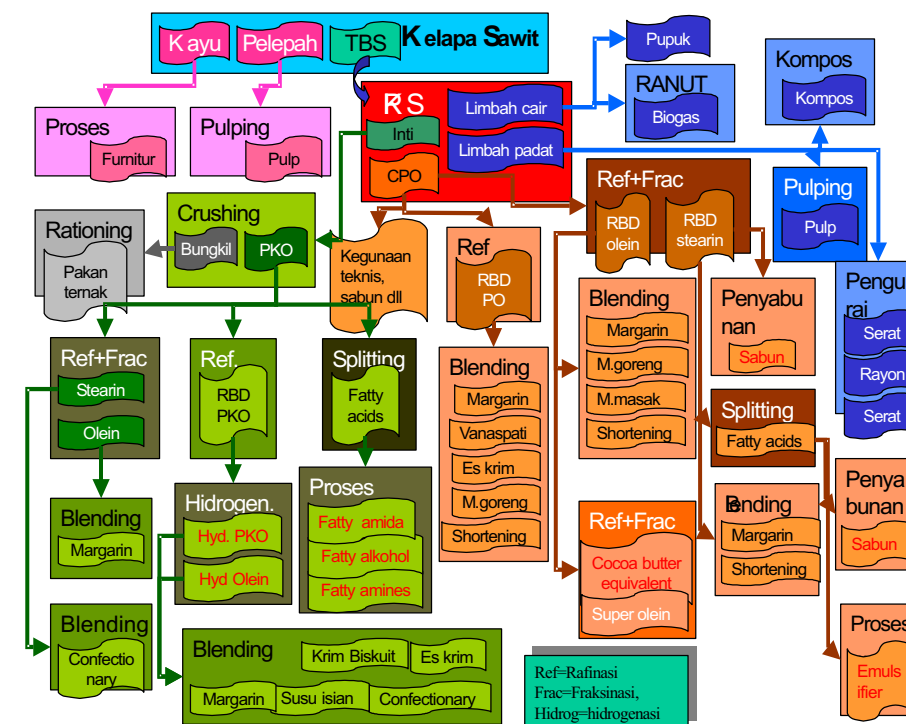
Kayu Pelepah TBS Kelapa Sawit

Pupuk

RANUT
Biogas

Kompos
Kompos

Proses
Furnitur

Pulping
Pulp

PKS
Inti
CPO
Limbah cair
Limbah padat

Ref+Frac
RBD olein
RBD stearin

Pulping
Pulp

Rationing
Pakan ternak

Crushing
Bungkil
PKO

Kegunaan teknis, sabun dll

Ref
RBD PO

Pengurai
Serat
Rayon
Serat

Blending
Margarin
M.goreng
M.masak
Shortening

Penyabunan
Sabun

Ref+Frac
Stearin
Olein

Ref.
RBD PKO

Splitting
Fatty acids

Blending
Margarin
Vanaspati
Es krim
M.goreng
Shortening

Splitting
Fatty acids

Proses
Fatty amida
Fatty alkohol
Fatty amines

Hidrogen.
Hyd. PKO
Hyd Olein

Blending
Margarin

Bending
Margarin
Shortening

Penyabunan
Sabun

Ref+Frac
Cocoa butter equivalent
Super olein

Blending
Confectionary

Blending
Krim Biskuit
Es krim
Margarin
Susu isian
Confectionary

Proses
Emulsifier

Ref=Rafinasi
Frac=Fraksinasi,
Hidrog=hidrogenasi